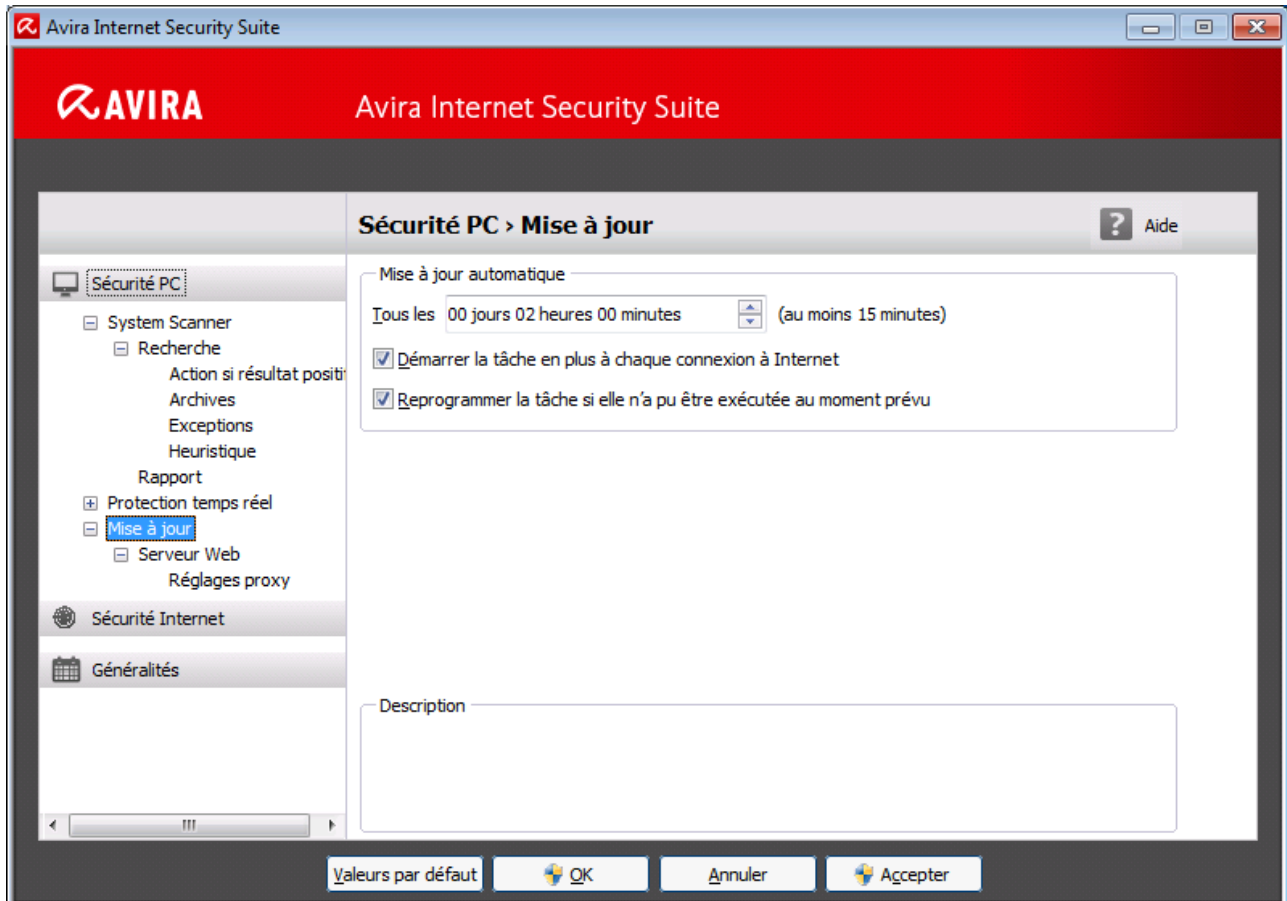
Avira Internet Security Suite

AVIRA Avira Internet Security Suite

Sécurité PC › Mise à jour

Aide

Sécurité PC

System Scanner
Recherche
Action si résultat positi
Archives
Exceptions
Heuristique
Rapport
Protection temps réel
Mise à jour
Serveur Web
Réglages proxy

Sécurité Internet

Généralités

Mise à jour automatique

Tous les 00 jours 02 heures 00 minutes (au moins 15 minutes)

Démarrer la tâche en plus à chaque connexion à Internet

Reprogrammer la tâche si elle n'a pu être exécutée au moment prévu

Description

Valeurs par défaut OK Annuler Accepter